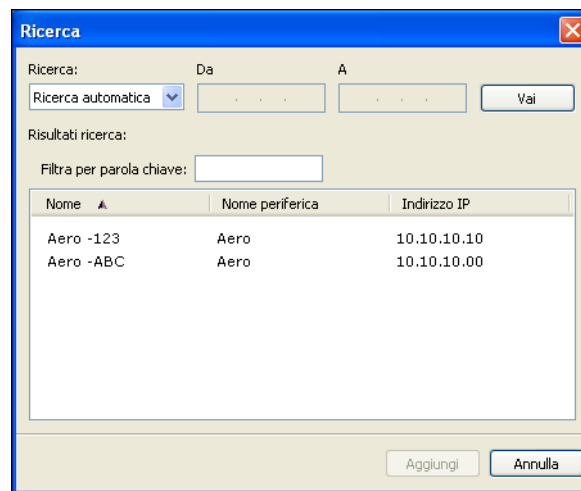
Ricerca

Ricerca:

Ricerca automatica

Da

A

Vai

Risultati ricerca:

Filtra per parola chiave:

| Nome | Nome periferica | Indirizzo IP |
|---|---|---|
| Aero -123 | Aero | 10.10.10.10 |
| Aero -ABC | Aero | 10.10.10.00 |

Aggiungi

Annulla